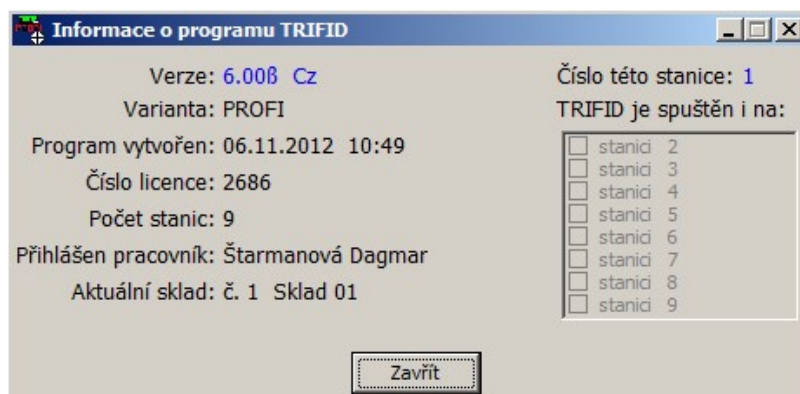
Informace o programu TRIFID

Verze: 6.00ß Cz
Varianta: PROFI
Program vytvořen: 06.11.2012 10:49
Číslo licence: 2686
Počet stanic: 9
Přihlášen pracovník: Štarmanová Dagmar
Aktuální sklad: č. 1 Sklad 01

Číslo této stanice: 1
TRIFID je spuštěn i na:
stanici 2
stanici 3
stanici 4
stanici 5
stanici 6
stanici 7
stanici 8
stanici 9

Zavřít